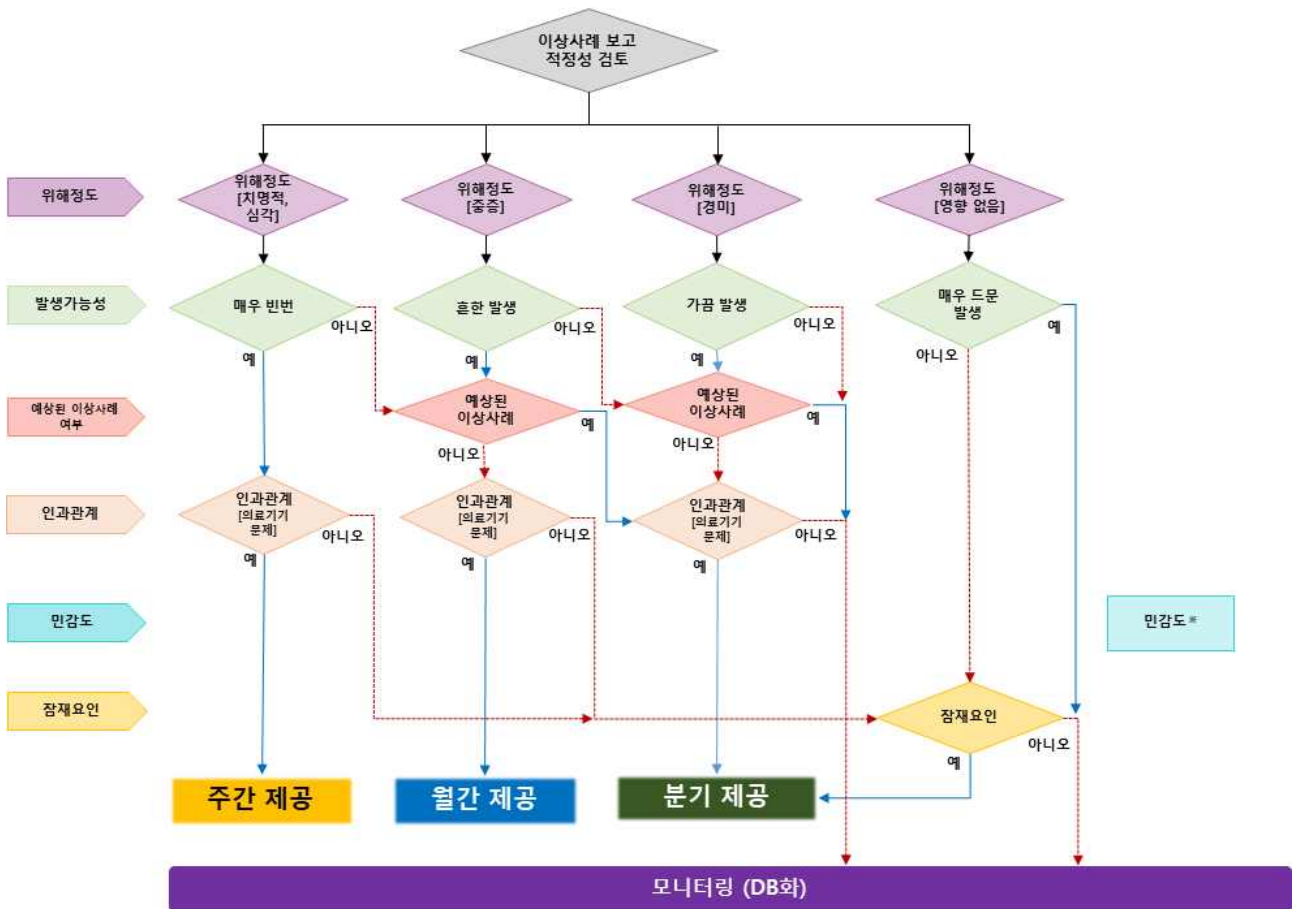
이상사례 보고
적정성 검토

위해정도

위해정도
[치명적,
심각]

위해정도
[중증]

위해정도
[경미]

위해정도
[영향 없음]

발생가능성

매우 빈번

아니오

예

흔한 발생

아니오

예

가끔 발생

아니오

예

매우 드문
발생

예

아니오

예상된 이상사례
여부

예상된
이상사례

예

아니오

예상된
이상사례

예

아니오

인과관계

인과관계
[의료기기
문제]

아니오

예

인과관계
[의료기기
문제]

아니오

예

인과관계
[의료기기
문제]

아니오

예

민감도

민감도*

잠재요인

잠재요인

아니오

예

주간 제공

월간 제공

분기 제공

모니터링 (DB화)